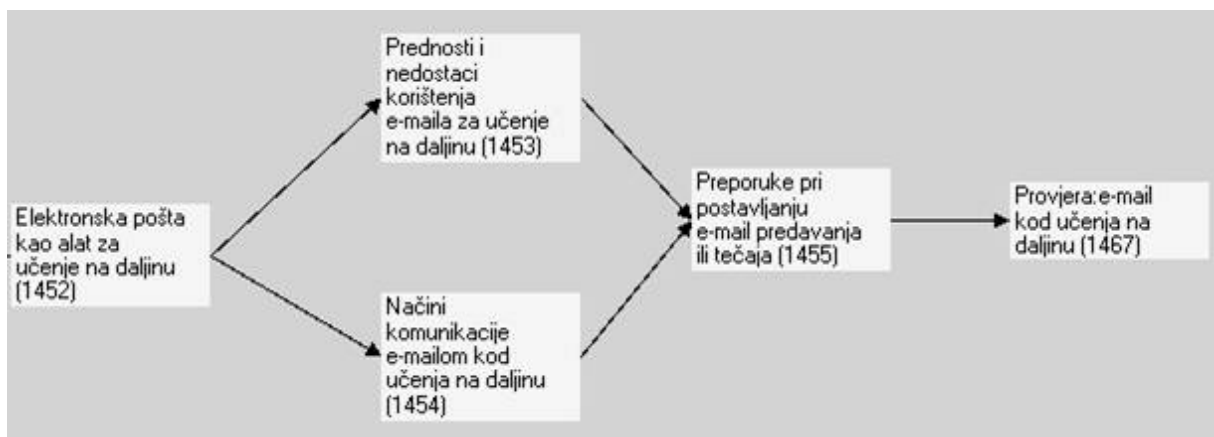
Elektronska pošta kao alat za učenje na daljinu (1452)

Prednosti i nedostaci korištenja e-maila za učenje na daljinu (1453)

Načini komunikacije e-mailom kod učenja na daljinu (1454)

Preporuke pri postavljanju e-mail predavanja ili tečaja (1455)

Provjera:e-mail kod učenja na daljinu (1467)